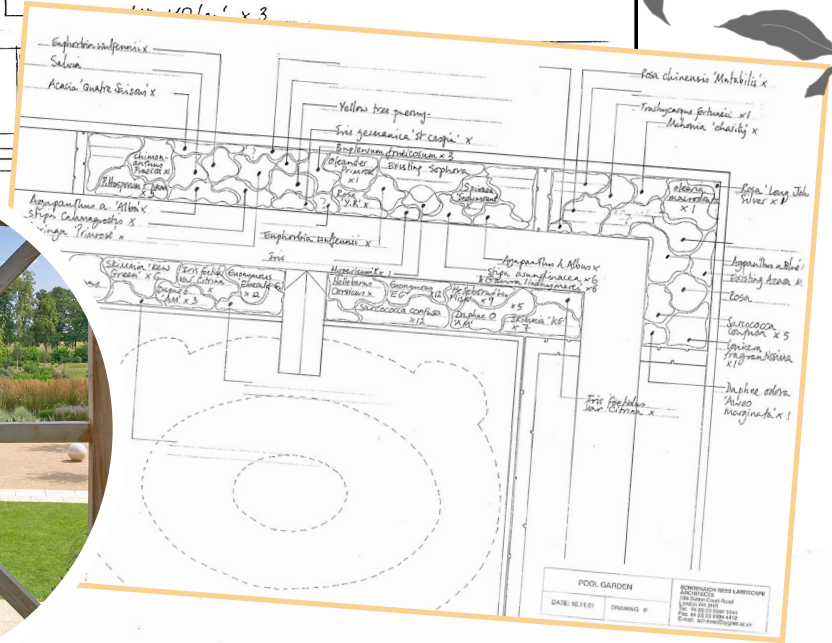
Euphorbia wulfenii x
Salvia
Acacia 'Quatre Saisons' x
Yellow tree paeony
Iris germanica 'St Crispin' x
Bupleurum fruticosum x 3
Rosa chinensis 'Mutabilis' x
Trachycarpus fortunei x1
Mahonia 'charity' x
Chimonanthus Praecox x1
Pittosporum x1
Oleander 'Primrose' x1
Existing Sophora
Spiraea 'Snowmound'
Rosa 'Y.R.' x
Elaeagnus 'Quicksilver' x1
Rosa 'Long John Silver' x1
Agapanthus a. 'Albus' x
Stipa Calamagrostis x
Vinca 'Primrose' x
Euphorbia wulfenii x
Iris
Agapanthus a. Albus x6
Stipa arundinacea x6
Salvia 'Indigo spires' x6
Agapanthus a. Blue
Existing Azara
Rosa
Skimmia 'Kew Green' x
Iris foetidissima 'Citrina' x
Euonymus 'Emerald' x12
Hepatica x1
Helleborus Corsicus x
Euonymus 'EG' x12
Helleborus 'Bright' x9
Sarcococca confusa x12
Daphne O 'AM' x5
Euphorbia 'KS' x7
Sarcococca confusa x5
Lonicera fragrantissima x1
Daphne odora 'Aureo marginata' x1
Iris foetidissima 'Citrina' x
POOL GARDEN
DATE 16.11.01
DRAWING
BOWNHAM REES LANDSCAPE ARCHITECTS
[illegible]